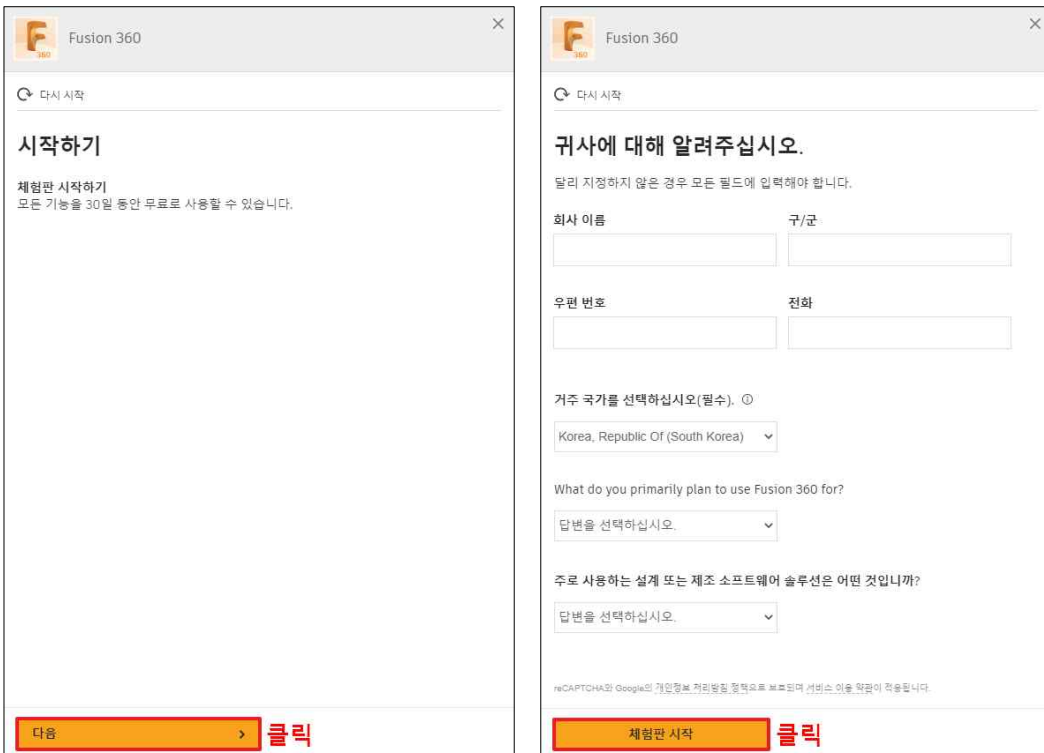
Fusion 360

다시 시작

시작하기

체험판 시작하기
모든 기능을 30일 동안 무료로 사용할 수 있습니다.

다음 >

클릭

Fusion 360

다시 시작

귀사에 대해 알려주십시오.

달리 지정하지 않은 경우 모든 필드에 입력해야 합니다.

회사 이름

구/군

우편 번호

전화

거주 국가를 선택하십시오(필수).

Korea, Republic Of (South Korea)

What do you primarily plan to use Fusion 360 for?

답변을 선택하십시오.

주로 사용하는 설계 또는 제조 소프트웨어 솔루션은 어떤 것입니까?

답변을 선택하십시오.

reCAPTCHA와 Google의 개인정보 처리방침 정책으로 보호되며 서비스 이용 약관이 적용됩니다.

체험판 시작

클릭